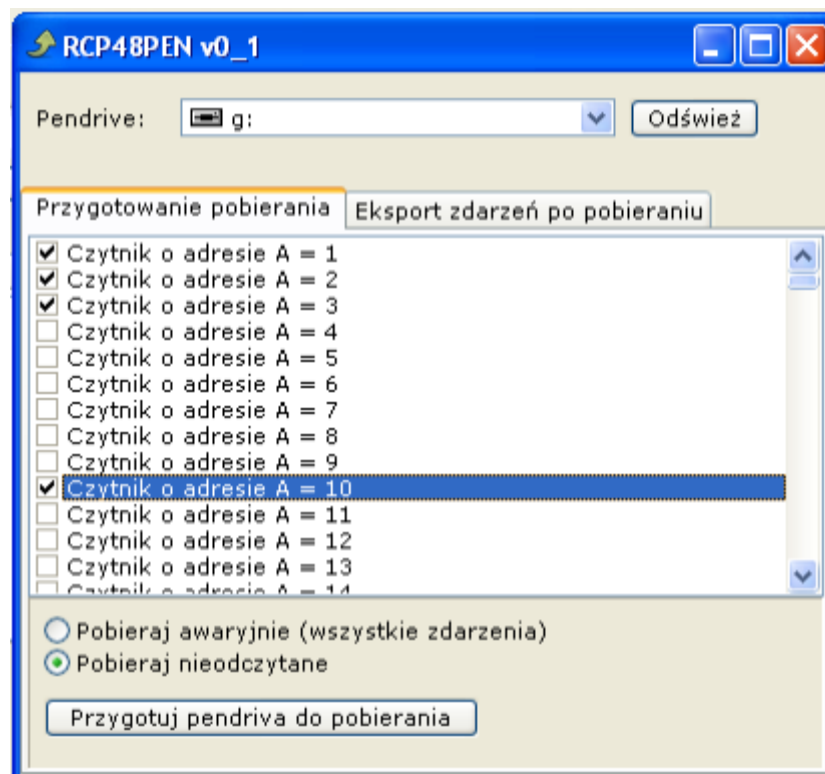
RCP48PEN v0_1

Pendrive: g: Odśwież

Przygotowanie pobierania | Eksport zdarzeń po pobieraniu

☑ Czytnik o adresie A = 1
☑ Czytnik o adresie A = 2
☑ Czytnik o adresie A = 3
☐ Czytnik o adresie A = 4
☐ Czytnik o adresie A = 5
☐ Czytnik o adresie A = 6
☐ Czytnik o adresie A = 7
☐ Czytnik o adresie A = 8
☐ Czytnik o adresie A = 9
☑ Czytnik o adresie A = 10
☐ Czytnik o adresie A = 11
☐ Czytnik o adresie A = 12
☐ Czytnik o adresie A = 13
☐ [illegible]

○ Pobieraj awaryjnie (wszystkie zdarzenia)
◉ Pobieraj nieodczytane

Przygotuj pendriva do pobierania